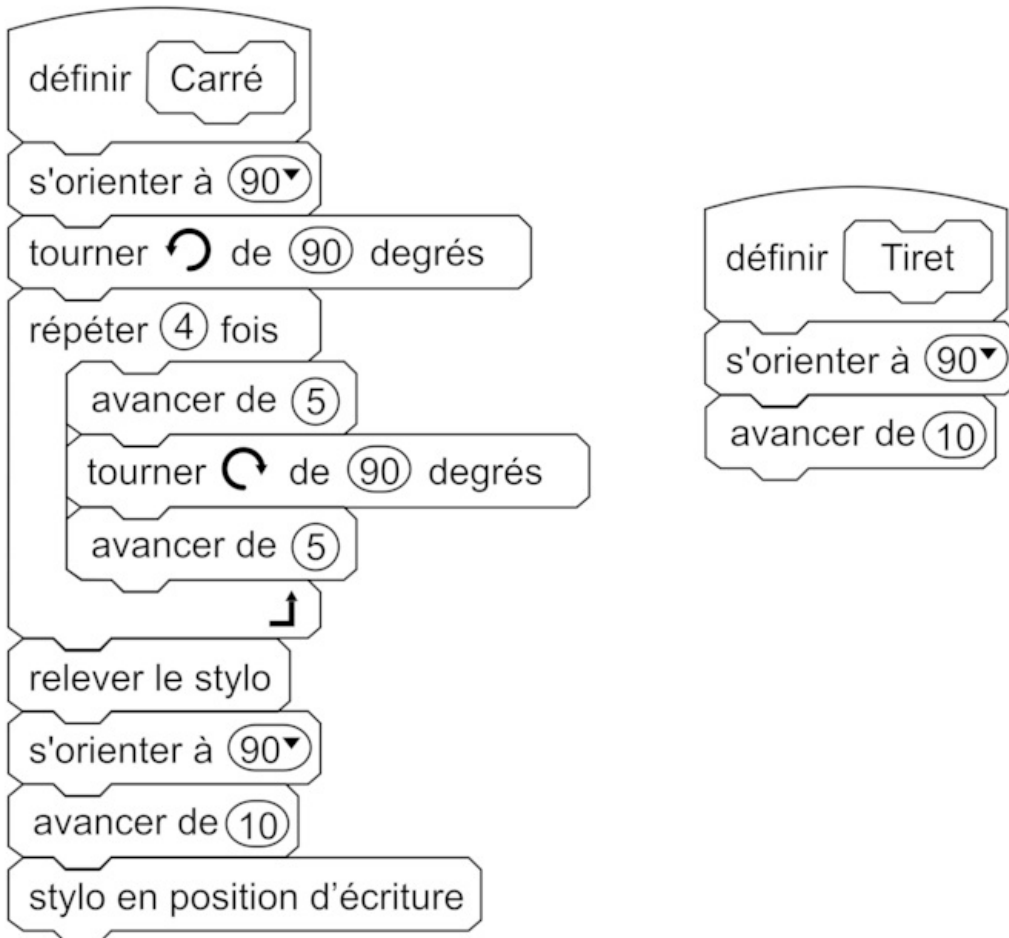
définir Carré

s'orienter à 90

tourner de 90 degrés

répéter 4 fois

avancer de 5

tourner de 90 degrés

avancer de 5

relever le stylo

s'orienter à 90

avancer de 10

stylo en position d'écriture

définir Tiret

s'orienter à 90

avancer de 10